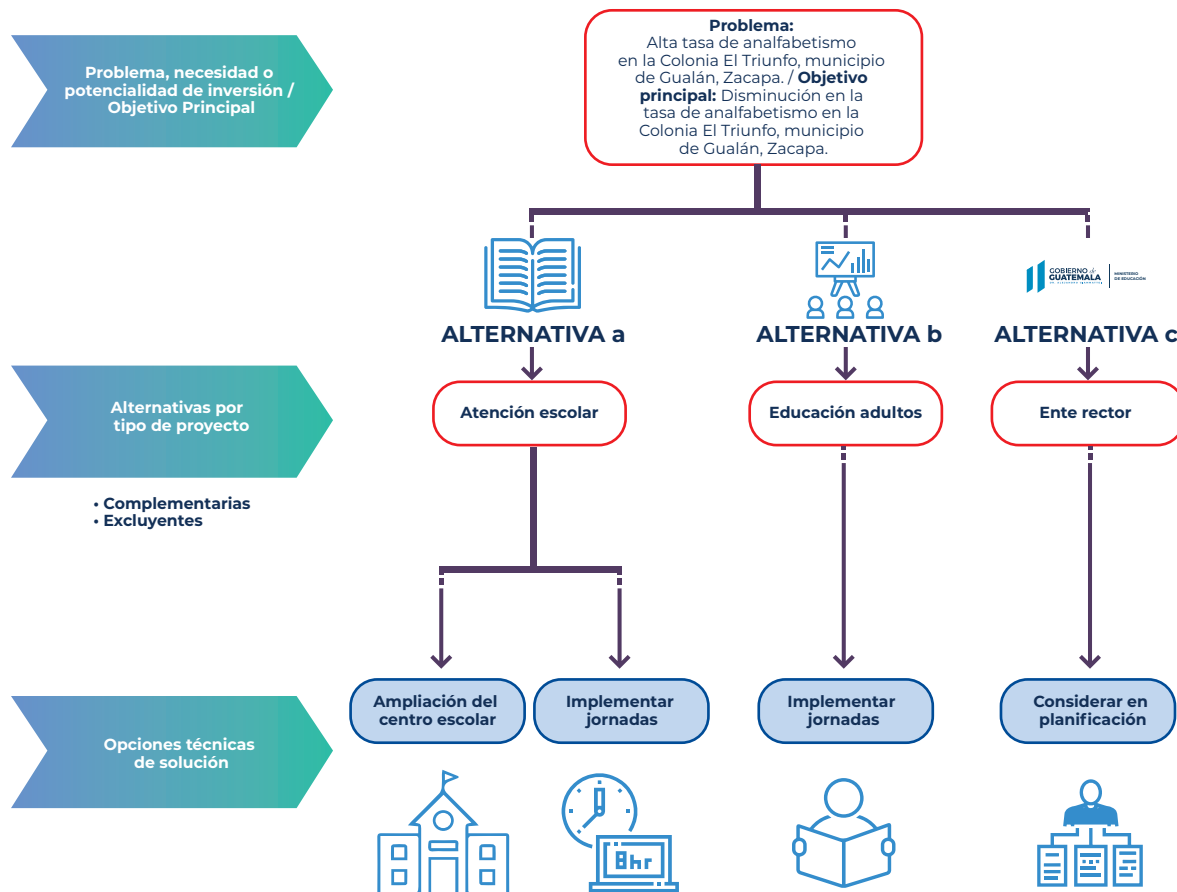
Problema, necesidad o potencialidad de inversión / Objetivo Principal

**Problema:** Alta tasa de analfabetismo en la Colonia El Triunfo, municipio de Gualán, Zacapa. / **Objetivo principal:** Disminución en la tasa de analfabetismo en la Colonia El Triunfo, municipio de Gualán, Zacapa.

GOBIERNO de GUATEMALA | MINISTERIO DE EDUCACIÓN

ALTERNATIVA a

ALTERNATIVA b

ALTERNATIVA c

Alternativas por tipo de proyecto

• Complementarias
• Excluyentes

Atención escolar

Educación adultos

Ente rector

Opciones técnicas de solución

Ampliación del centro escolar

Implementar jornadas

Implementar jornadas

Considerar en planificación

8hr